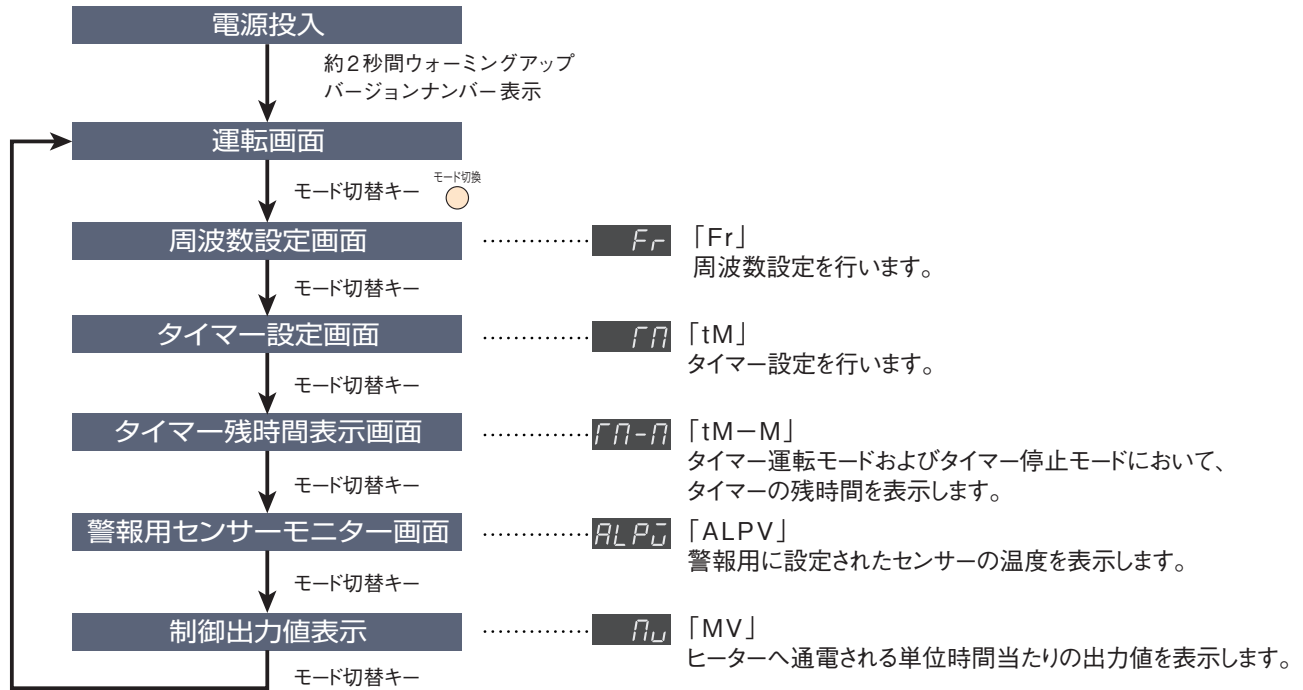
電源投入

約2秒間ウォーミングアップ
バージョンナンバー表示

運転画面

モード切替キー
モード切換

周波数設定画面 ・・・・・・・・・・・・・ Fr 「Fr」
周波数設定を行います。

モード切替キー

タイマー設定画面 ・・・・・・・・・・・・・ tM 「tM」
タイマー設定を行います。

モード切替キー

タイマー残時間表示画面 ・・・・・・・・・・・・・ tM-M 「tM−M」
タイマー運転モードおよびタイマー停止モードにおいて、
タイマーの残時間を表示します。

モード切替キー

警報用センサーモニター画面 ・・・・・・・・・・・・・ ALPV 「ALPV」
警報用に設定されたセンサーの温度を表示します。

モード切替キー

制御出力値表示 ・・・・・・・・・・・・・ Mv 「MV」
ヒーターへ通電される単位時間当たりの出力値を表示します。

モード切替キー